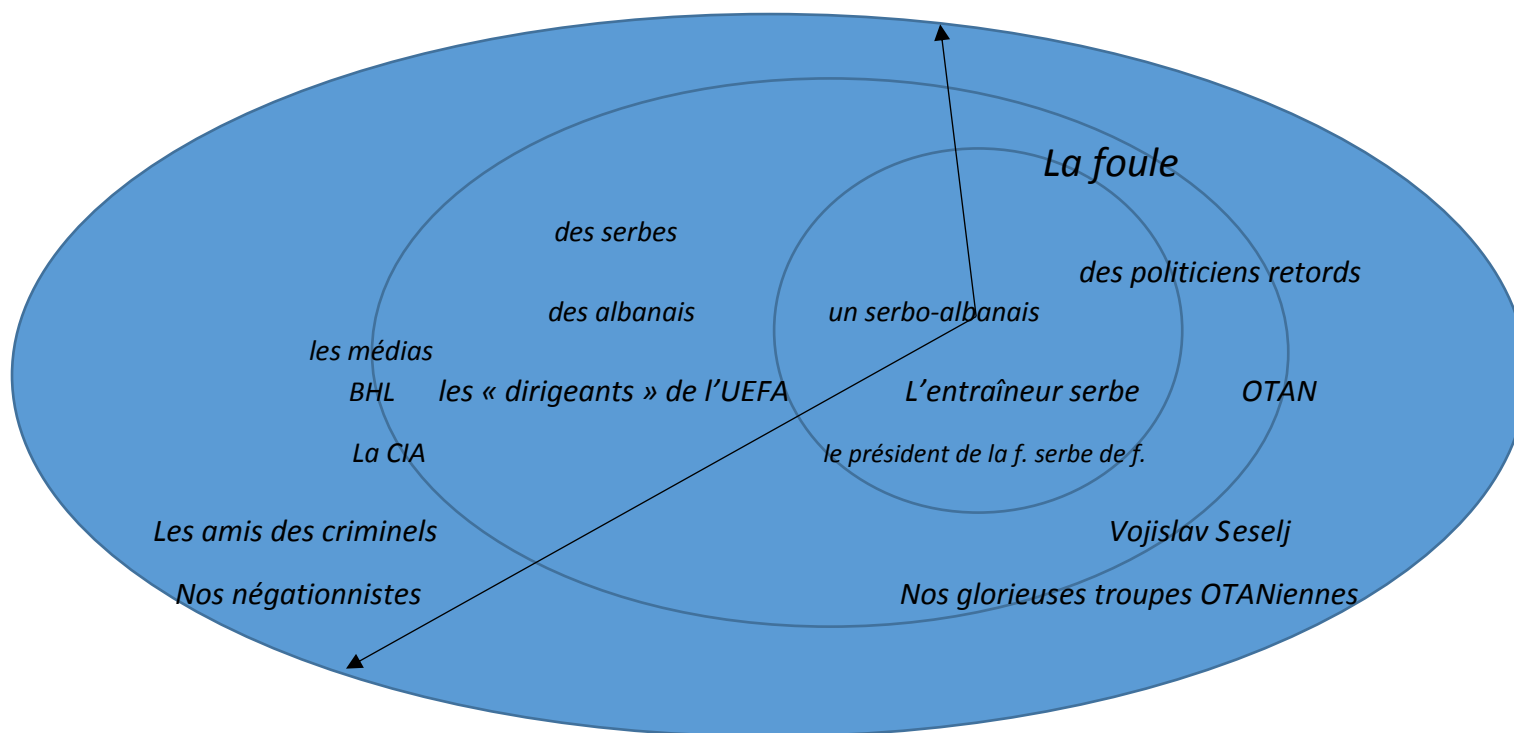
La foule

des serbes

des politiciens retords

des albanais

un serbo-albanais

les médias

BHL

les « dirigeants » de l'UEFA

L'entraîneur serbe

OTAN

La CIA

le président de la f. serbe de f.

Les amis des criminels

Vojislav Seselj

Nos négationnistes

Nos glorieuses troupes OTANiennes